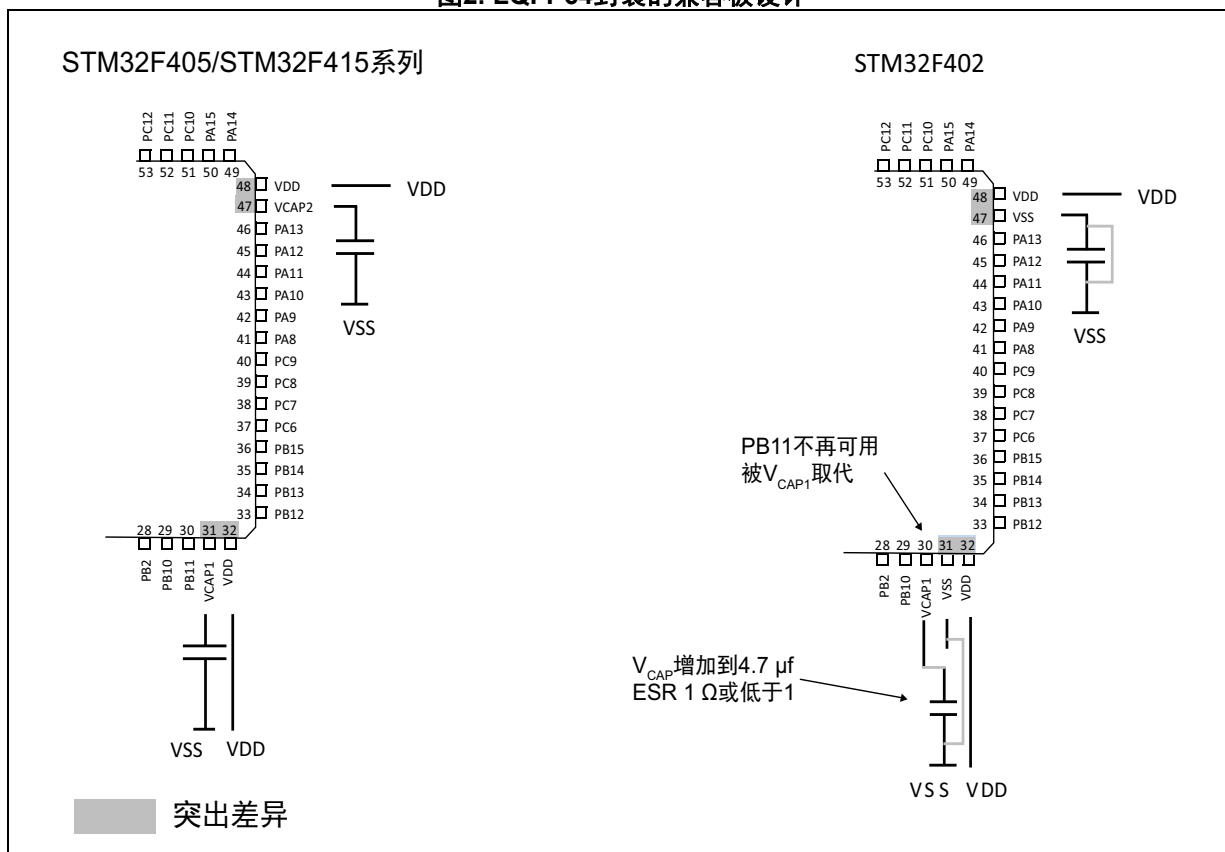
图2. LQFP64封装的兼容板设计

STM32F405/STM32F415系列

PC12 PC11 PC10 PA15 PA14
53 52 51 50 49
48 VDD
47 VCAP2
46 PA13
45 PA12
44 PA11
43 PA10
42 PA9
41 PA8
40 PC9
39 PC8
38 PC7
37 PC6
36 PB15
35 PB14
34 PB13
33 PB12
28 29 30 31 32
PB2 PB10 PB11 VCAP1 VDD

VDD
VSS

VSS VDD

STM32F402

PC12 PC11 PC10 PA15 PA14
53 52 51 50 49
48 VDD
47 VSS
46 PA13
45 PA12
44 PA11
43 PA10
42 PA9
41 PA8
40 PC9
39 PC8
38 PC7
37 PC6
36 PB15
35 PB14
34 PB13
33 PB12
28 29 30 31 32
PB2 PB10 VCAP1 VSS VDD

VDD
VSS

PB11不再可用
被$V_{CAP1}$取代

$V_{CAP}$增加到4.7 μf
ESR 1 Ω或低于1

VSS VDD

突出差异